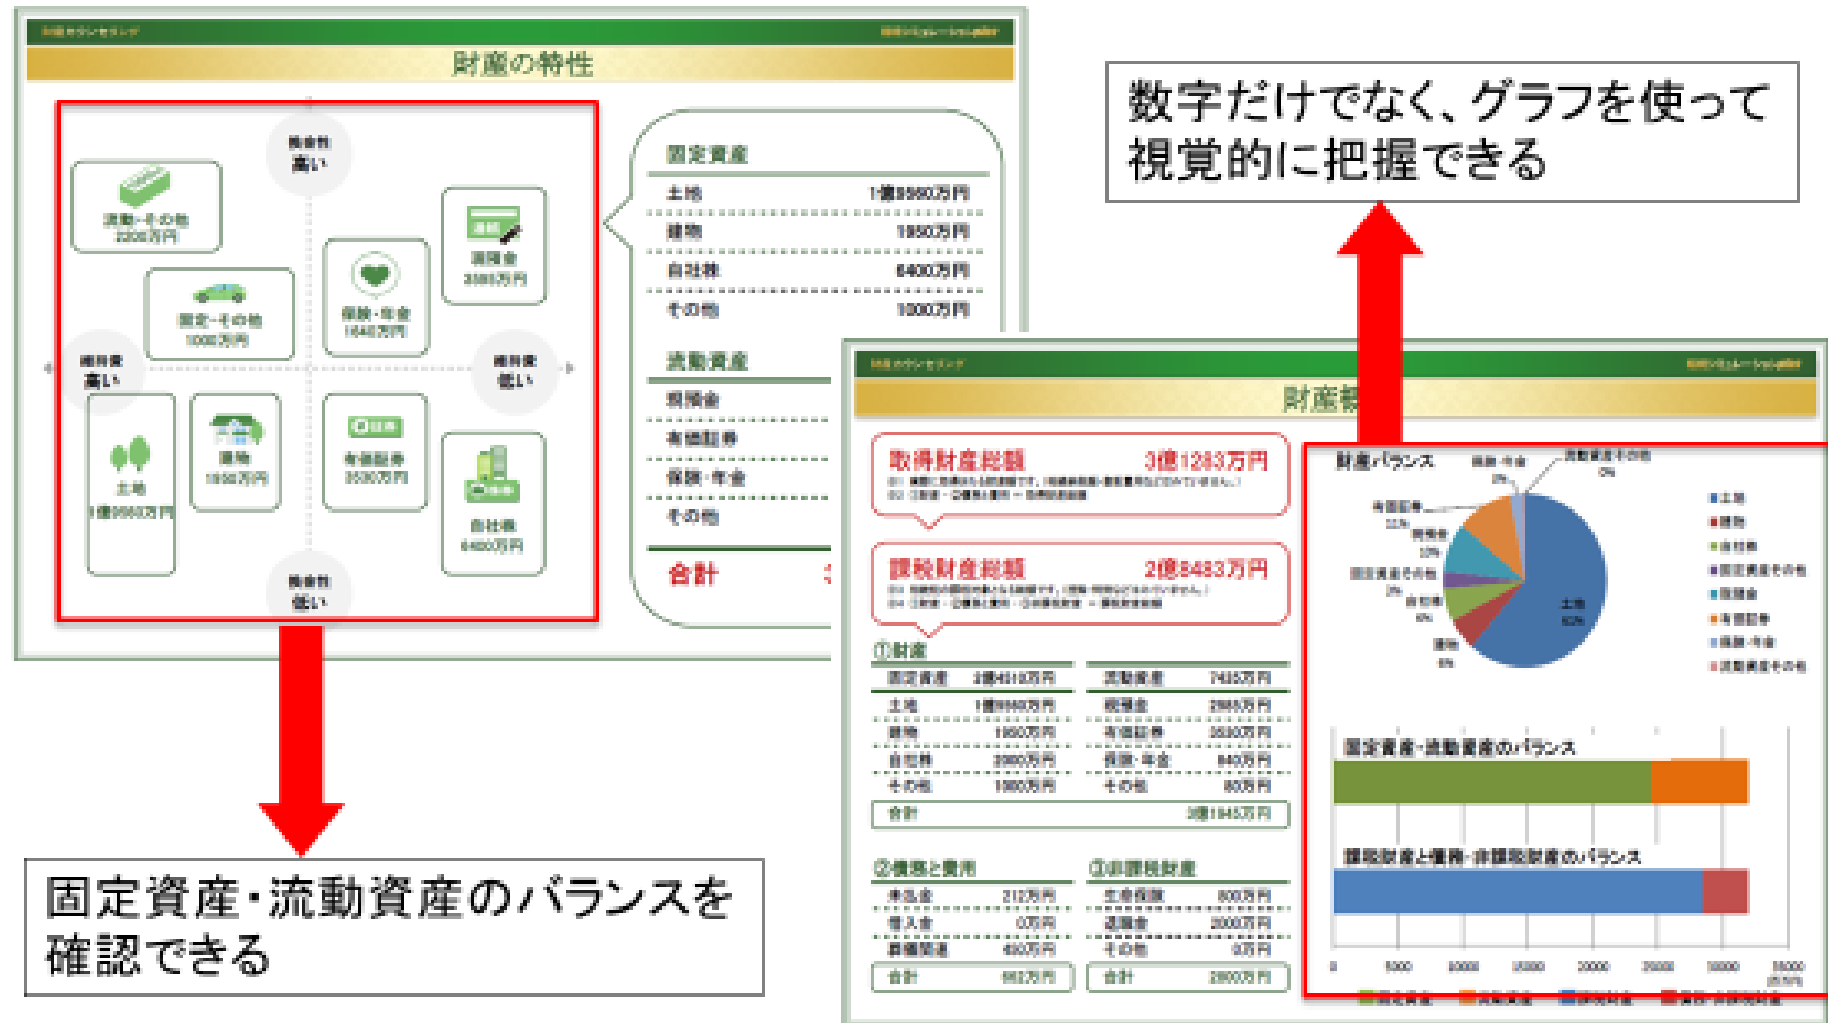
財産の特性

換金性
高い

流動・その他
2200万円

固定・その他
1000万円

保険・年金
1640万円

預貯金
2885万円

維持費
高い

維持費
低い

土地
1億9560万円

建物
1950万円

有価証券
3530万円

自社株
6400万円

換金性
低い

固定資産
土地 1億9560万円
建物 1950万円
自社株 6400万円
その他 1000万円

流動資産
預貯金
有価証券
保険・年金
その他

合計

数字だけでなく、グラフを使って視覚的に把握できる

財産概

取得財産総額 3億1283万円

課税財産総額 2億8483万円

①財産

| 固定資産 | 2億8910万円 | 流動資産 | 7435万円 |
|---|---|---|---|
| 土地 | 1億9560万円 | 預貯金 | 2885万円 |
| 建物 | 1950万円 | 有価証券 | 3530万円 |
| 自社株 | 2000万円 | 保険・年金 | 840万円 |
| その他 | 1000万円 | その他 | 80万円 |
| 合計 | | | 3億1845万円 |

②債務と費用

| 未払金 | 212万円 |
|---|---|
| 借入金 | 0万円 |
| 葬儀関連 | 450万円 |
| 合計 | 662万円 |

③非課税財産

| 生命保険 | 800万円 |
|---|---|
| 退職金 | 2000万円 |
| その他 | 0万円 |
| 合計 | 2800万円 |

財産バランス
保険・年金
流動資産その他
有価証券
預貯金
固定資産その他
自社株
建物
土地

土地
建物
自社株
固定資産その他
預貯金
有価証券
保険・年金
流動資産その他

固定資産・流動資産のバランス

課税財産と債務・非課税財産のバランス

0 5000 10000 15000 20000 25000 30000 35000

固定資産・流動資産のバランスを確認できる